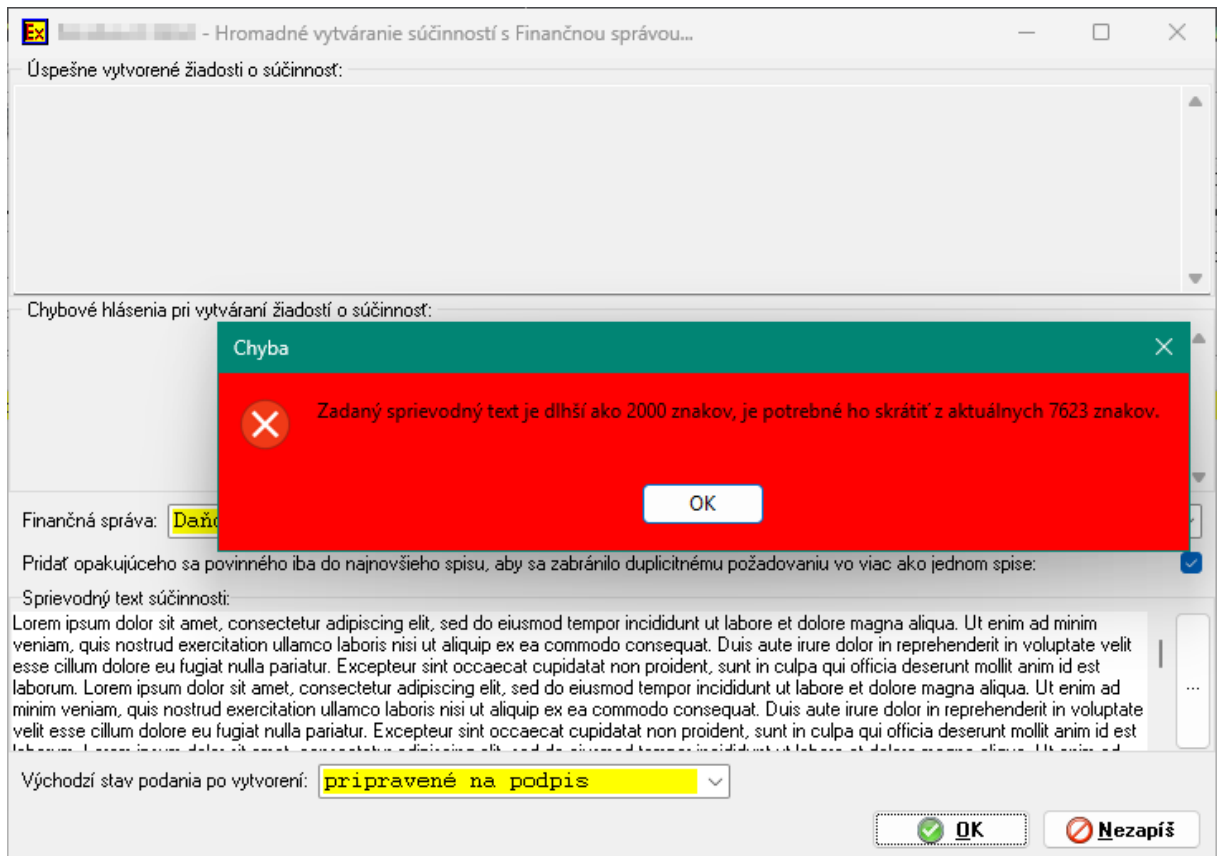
Ex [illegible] - Hromadné vytváranie súčinností s Finančnou správou...

Úspešne vytvorené žiadosti o súčinnosť:

Chybové hlásenia pri vytváraní žiadostí o súčinnosť:

Chyba

Zadaný sprievodný text je dlhší ako 2000 znakov, je potrebné ho skrátiť z aktuálnych 7623 znakov.

OK

Finančná správa: Daňo

Pridať opakujúceho sa povinného iba do najnovšieho spisu, aby sa zabránilo duplicitnému požadovaniu vo viac ako jednom spise:

Sprievodný text súčinnosti:

Lorem ipsum dolor sit amet, consectetur adipiscing elit, sed do eiusmod tempor incididunt ut labore et dolore magna aliqua. Ut enim ad minim veniam, quis nostrud exercitation ullamco laboris nisi ut aliquip ex ea commodo consequat. Duis aute irure dolor in reprehenderit in voluptate velit esse cillum dolore eu fugiat nulla pariatur. Excepteur sint occaecat cupidatat non proident, sunt in culpa qui officia deserunt mollit anim id est laborum. Lorem ipsum dolor sit amet, consectetur adipiscing elit, sed do eiusmod tempor incididunt ut labore et dolore magna aliqua. Ut enim ad minim veniam, quis nostrud exercitation ullamco laboris nisi ut aliquip ex ea commodo consequat. Duis aute irure dolor in reprehenderit in voluptate velit esse cillum dolore eu fugiat nulla pariatur. Excepteur sint occaecat cupidatat non proident, sunt in culpa qui officia deserunt mollit anim id est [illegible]

...

Východzí stav podania po vytvorení: pripravené na podpis

OK

Nezapíš